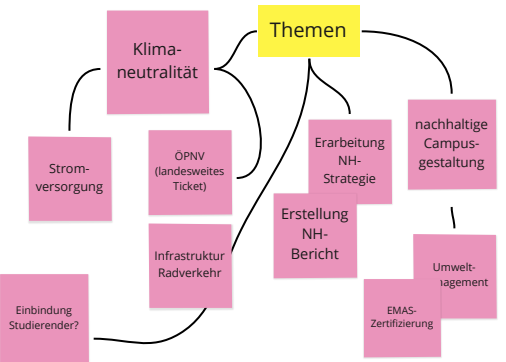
Themen

Klimaneutralität

Stromversorgung

ÖPNV (landesweites Ticket)

Infrastruktur Radverkehr

Einbindung Studierender?

Erarbeitung NH-Strategie

Erstellung NH-Bericht

nachhaltige Campusgestaltung

Umwelt-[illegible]agement

EMAS-Zertifizierung